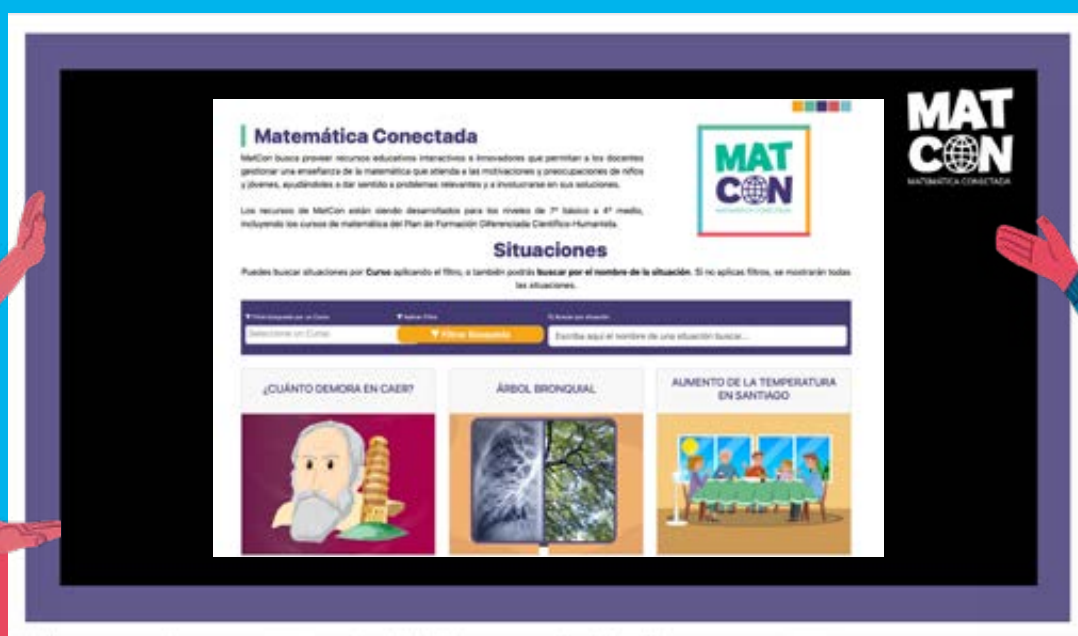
Matemática Conectada

MatCon busca proveer recursos educativos interactivos e innovadores que permitan a los docentes gestionar una enseñanza de la matemática que atienda a las motivaciones y preocupaciones de niños y jóvenes, ayudándoles a dar sentido a problemas relevantes y a involucrarse en sus soluciones.

Los recursos de MatCon están siendo desarrollados para los niveles de 7° básico a 4° medio, incluyendo los cursos de matemática del Plan de Formación Diferenciada Científico-Humanista.

MAT CON
MATEMÁTICA CONECTADA

Situaciones

Puedes buscar situaciones por Curso aplicando el filtro, o también podrás buscar por el nombre de la situación. Si no aplicas filtros, se mostrarán todas las situaciones.

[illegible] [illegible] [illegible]

Seleccione un Curso

Filtrar búsqueda

Escriba aquí el nombre de una situación buscar...

¿CUÁNTO DEMORA EN CAER?

ÁRBOL BRONQUIAL

AUMENTO DE LA TEMPERATURA EN SANTIAGO

MAT CON
MATEMÁTICA CONECTADA